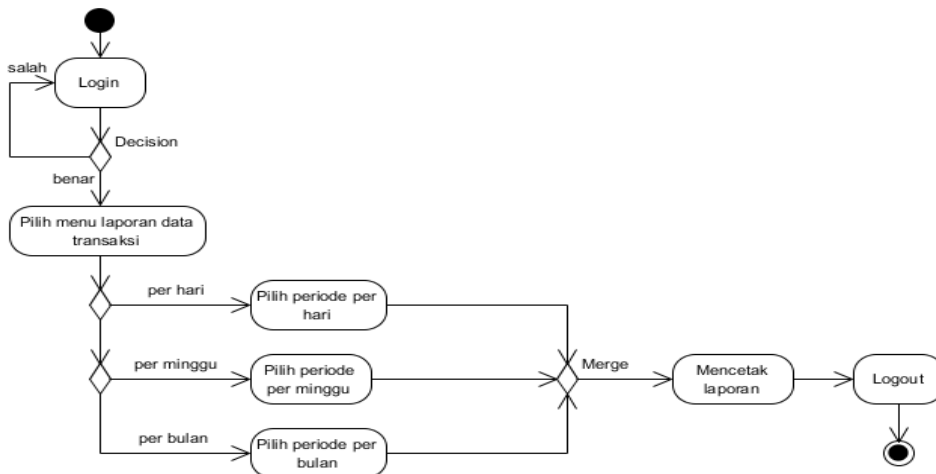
salah

Login

Decision

benar

Pilih menu laporan data transaksi

per hari

Pilih periode per hari

per minggu

Pilih periode per minggu

per bulan

Pilih periode per bulan

Merge

Mencetak laporan

Logout